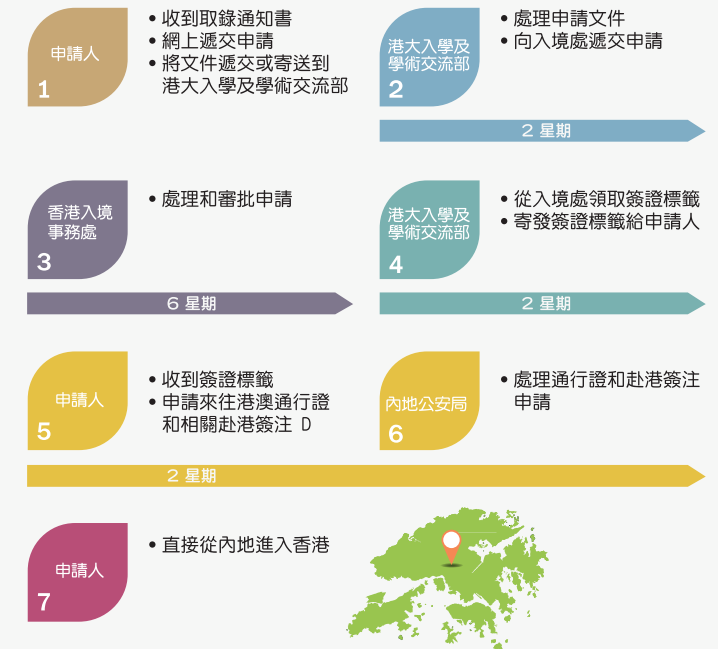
申請人
1

• 收到取錄通知書
• 網上遞交申請
• 將文件遞交或寄送到港大入學及學術交流部

港大入學及學術交流部
2

• 處理申請文件
• 向入境處遞交申請

2 星期

香港入境事務處
3

• 處理和審批申請

港大入學及學術交流部
4

• 從入境處領取簽證標籤
• 寄發簽證標籤給申請人

6 星期

2 星期

申請人
5

• 收到簽證標籤
• 申請來往港澳通行證和相關赴港簽注 D

內地公安局
6

• 處理通行證和赴港簽注申請

2 星期

申請人
7

• 直接從內地進入香港